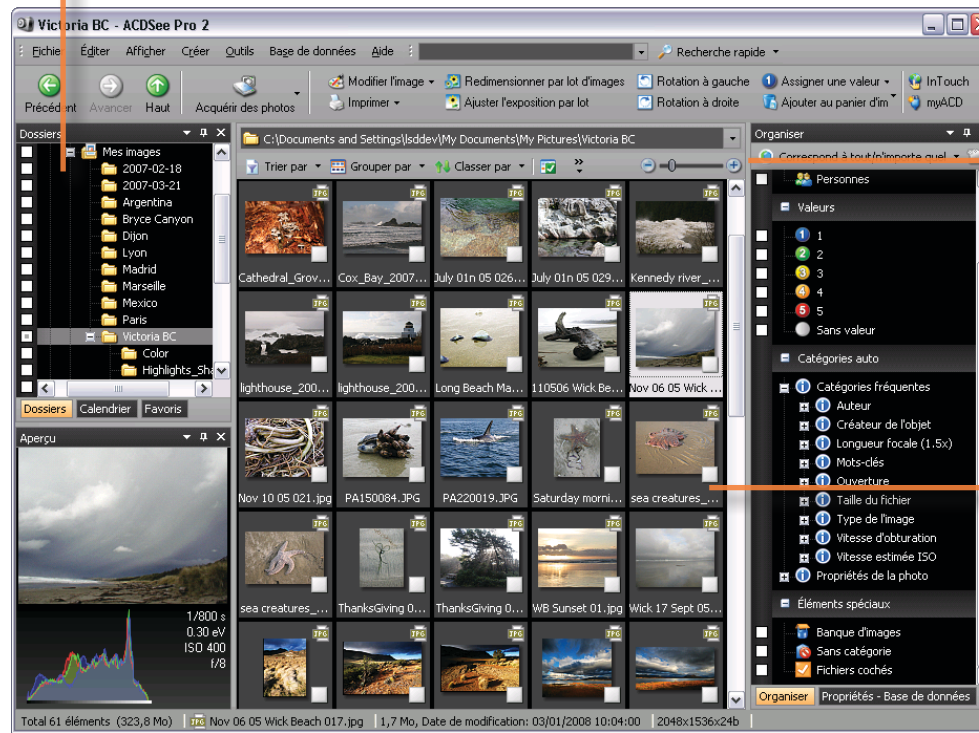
Victoria BC - ACDSee Pro 2

Fichier Éditer Afficher Créer Outils Base de données Aide

Recherche rapide

Précédent Avancer Haut Acquérir des photos

Modifier l'image Imprimer Redimensionner par lot d'images Ajuster l'exposition par lot Rotation à gauche Rotation à droite Assigner une valeur Ajouter au panier d'im InTouch myACD

Dossiers

Mes images
2007-02-18
2007-03-21
Argentina
Bryce Canyon
Dijon
Lyon
Madrid
Marseille
Mexico
Paris
Victoria BC
Color
Highlights_Sha

Dossiers Calendrier Favoris

Aperçu

1/800 s
0.30 eV
ISO 400
f/8

C:\Documents and Settings\lsddev\My Documents\My Pictures\Victoria BC

Trier par Grouper par Classer par

Cathedral_Grov... Cox_Bay_2007... July 01n 05 026... July 01n 05 029... Kennedy river_...
lighthouse_200... lighthouse_200... Long Beach Ma... 110506 Wick Be... Nov 06 05 Wick ...
Nov 10 05 021.jpg PA150084.JPG PA220019.JPG Saturday morni... sea creatures_...
sea creatures_... ThanksGiving 0... ThanksGiving 0... WB Sunset 01.jpg Wick 17 Sept 05...

Organiser

Correspond à tout/n'importe quel

Personnes
Valeurs
1
2
3
4
5
Sans valeur
Catégories auto
Catégories fréquentes
Auteur
Créateur de l'objet
Longueur focale (1.5x)
Mots-clés
Ouverture
Taille du fichier
Type de l'image
Vitesse d'obturation
Vitesse estimée ISO
Propriétés de la photo
Éléments spéciaux
Banque d'images
Sans catégorie
Fichiers cochés

Organiser Propriétés - Base de données

Total 61 éléments (323,8 Mo) Nov 06 05 Wick Beach 017.jpg 1,7 Mo, Date de modification: 03/01/2008 10:04:00 2048x1536x24b